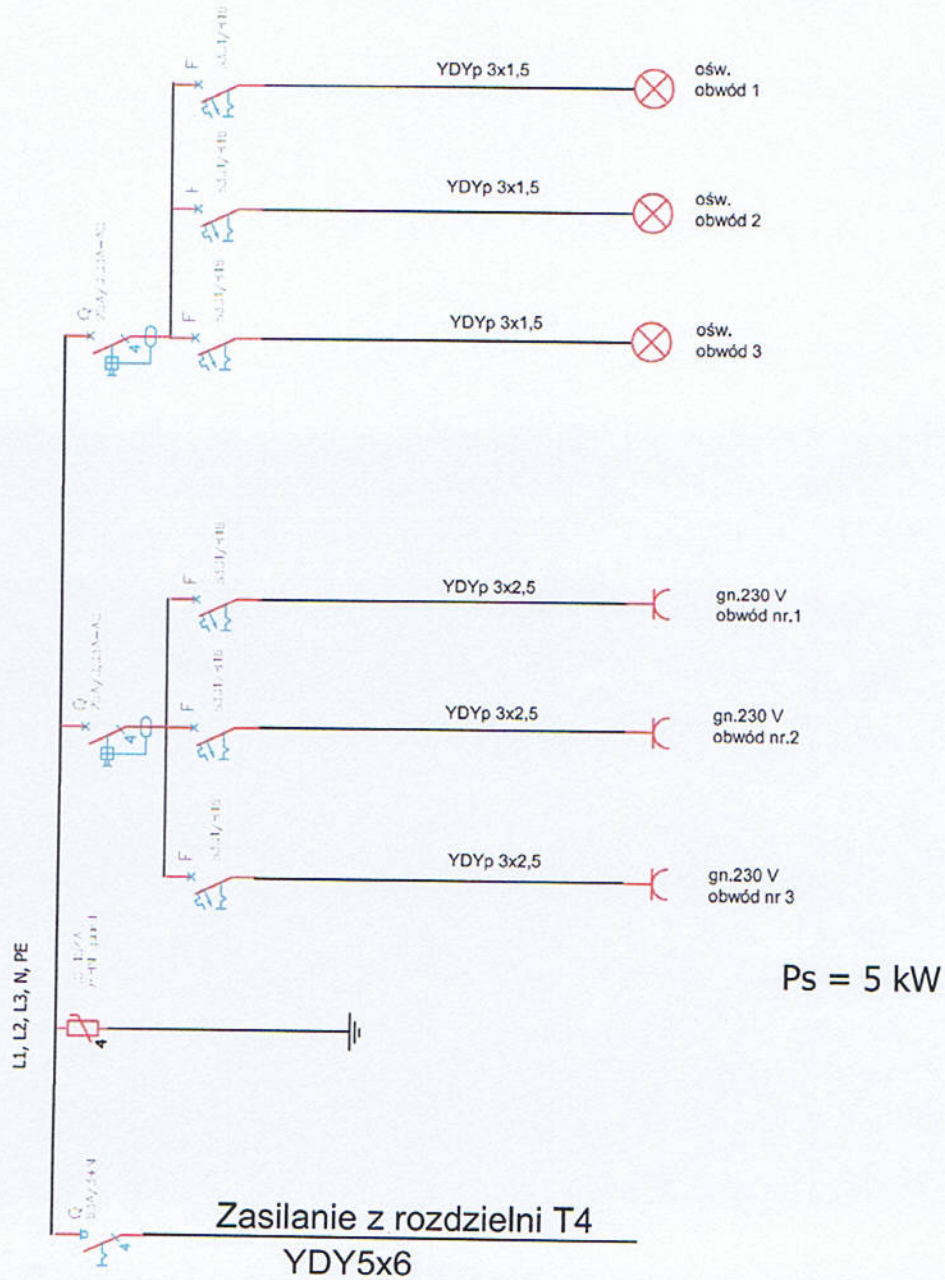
F
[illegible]
YDYp 3x1,5
ośw.
obwód 1

F
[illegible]
YDYp 3x1,5
ośw.
obwód 2

Q
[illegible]
4
F
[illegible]
YDYp 3x1,5
ośw.
obwód 3

F
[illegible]
YDYp 3x2,5
gn.230 V
obwód nr.1

Q
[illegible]
4
F
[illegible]
YDYp 3x2,5
gn.230 V
obwód nr.2

F
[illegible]
YDYp 3x2,5
gn.230 V
obwód nr 3

L1, L2, L3, N, PE

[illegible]
4

Ps = 5 kW

Q
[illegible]
4
Zasilanie z rozdzielni T4
YDY5x6